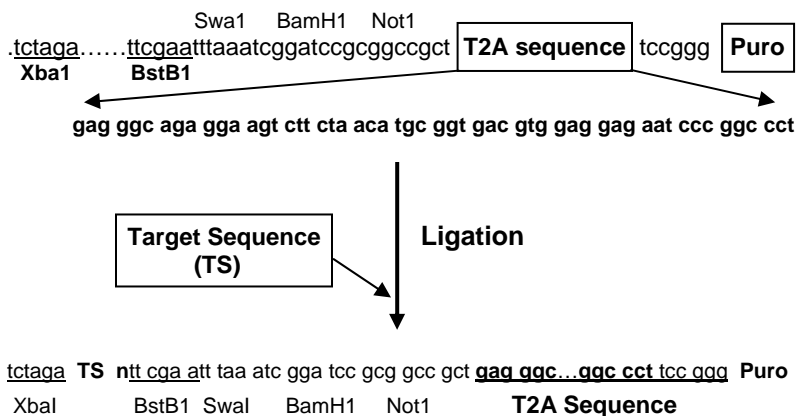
Swa1 BamH1 Not1

.tctaga……ttcgaatttaaatcggatccgcggccgct **T2A sequence** tccggg **Puro**

**Xba1** **BstB1**

**gag ggc aga gga agt ctt cta aca tgc ggt gac gtg gag gag aat ccc ggc cct**

**Target Sequence (TS)**

**Ligation**

tctaga **TS** **n**tt cga att taa atc gga tcc gcg gcc gct **gag ggc…ggc cct** tcc ggg **Puro**

XbaI BstB1 SwaI BamH1 Not1 **T2A Sequence**